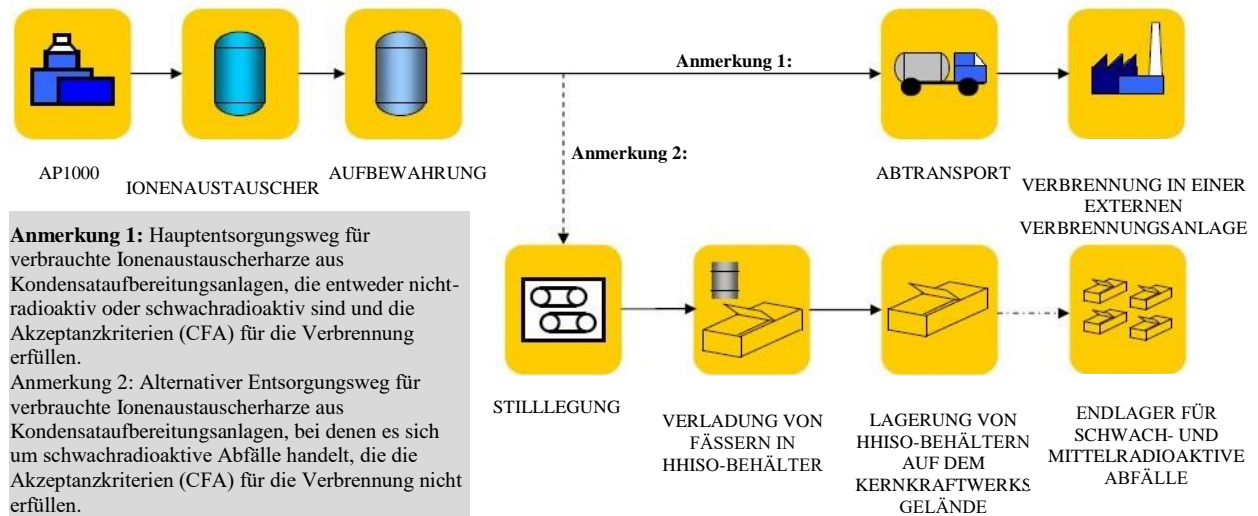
AP1000

IONENAUSTAUSCHER

AUFBEWAHRUNG

Anmerkung 1:

ABTRANSPORT

VERBRENNUNG IN EINER EXTERNEN VERBRENNUNGSANLAGE

Anmerkung 2:

**Anmerkung 1:** Hauptentsorgungsweg für verbrauchte Ionenaustauscherharze aus Kondensataufbereitungsanlagen, die entweder nichtradioaktiv oder schwachradioaktiv sind und die Akzeptanzkriterien (CFA) für die Verbrennung erfüllen.
Anmerkung 2: Alternativer Entsorgungsweg für verbrauchte Ionenaustauscherharze aus Kondensataufbereitungsanlagen, bei denen es sich um schwachradioaktive Abfälle handelt, die die Akzeptanzkriterien (CFA) für die Verbrennung nicht erfüllen.

STILLLEGUNG

VERLADUNG VON FÄSSERN IN HHISO-BEHÄLTER

LAGERUNG VON HHISO-BEHÄLTERN AUF DEM KERNKRAFTWERKS GELÄNDE

ENDLAGER FÜR SCHWACH- UND MITTELRADIOAKTIVE ABFÄLLE